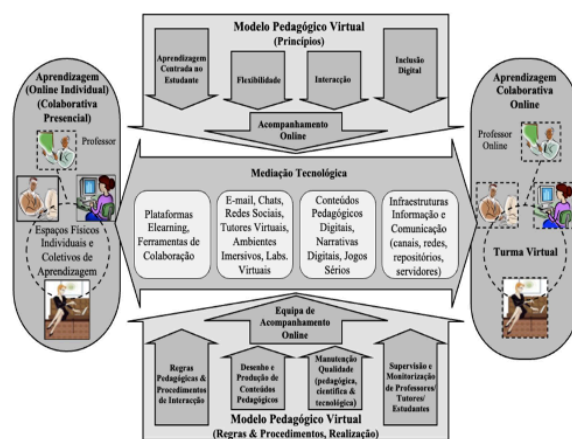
Modelo Pedagógico Virtual
(Princípios)

Aprendizagem Centrada no Estudante

Flexibilidade

Interacção

Inclusão Digital

Acompanhamento Online

Aprendizagem (Online Individual) (Colaborativa Presencial)

Professor

Espaços Físicos Individuais e Coletivos de Aprendizagem

Aprendizagem Colaborativa Online

Professor Online

Turma Virtual

Mediação Tecnológica

Plataformas Elearning, Ferramentas de Colaboração

E-mail, Chats, Redes Sociais, Tutores Virtuais, Ambientes Imersivos, Labs. Virtuais

Conteúdos Pedagógicos Digitais, Narrativas Digitais, Jogos Sérios

Infraestruturas Informação e Comunicação (canais, redes, repositórios, servidores)

Equipa de Acompanhamento Online

Regras Pedagógicas & Procedimentos de Interacção

Desenho e Produção de Conteúdos Pedagógicos

Manutenção Qualidade (pedagógica, científica & tecnológica)

Supervisão e Monitorização de Professores/ Tutores/ Estudantes

Modelo Pedagógico Virtual
(Regras & Procedimentos, Realização)